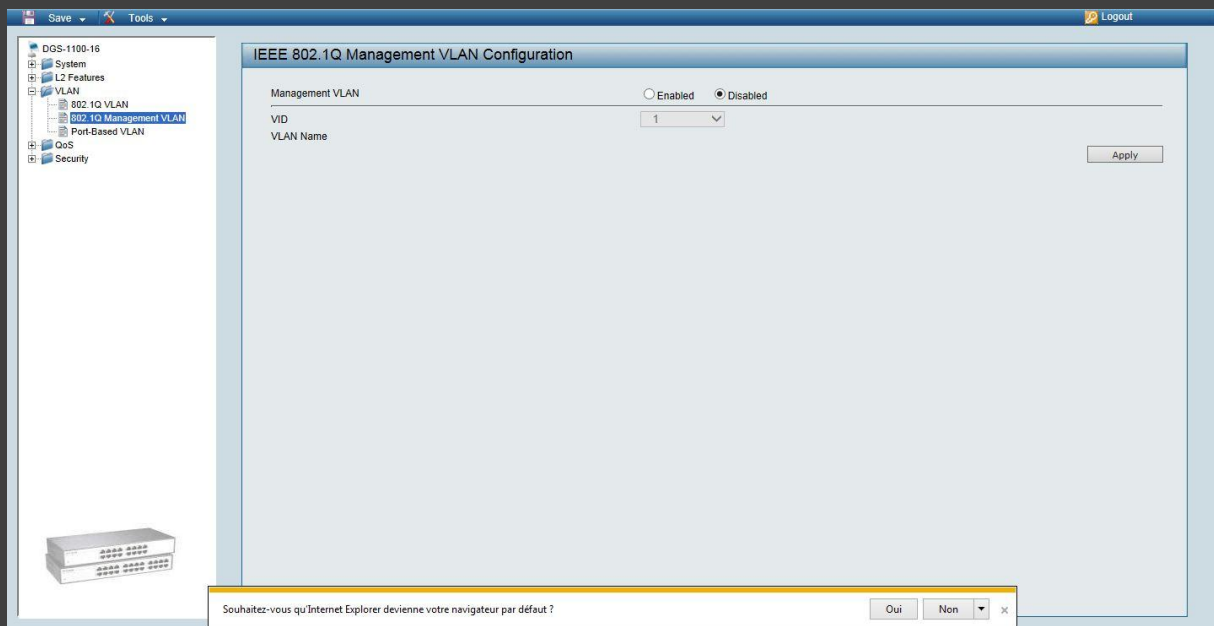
Save Tools Logout

DGS-1100-16
System
L2 Features
VLAN
802.1Q VLAN
802.1Q Management VLAN
Port-Based VLAN
QoS
Security

IEEE 802.1Q Management VLAN Configuration

Management VLAN Enabled Disabled
VID 1
VLAN Name
Apply

Souhaitez-vous qu'Internet Explorer devienne votre navigateur par défaut ? Oui Non ×